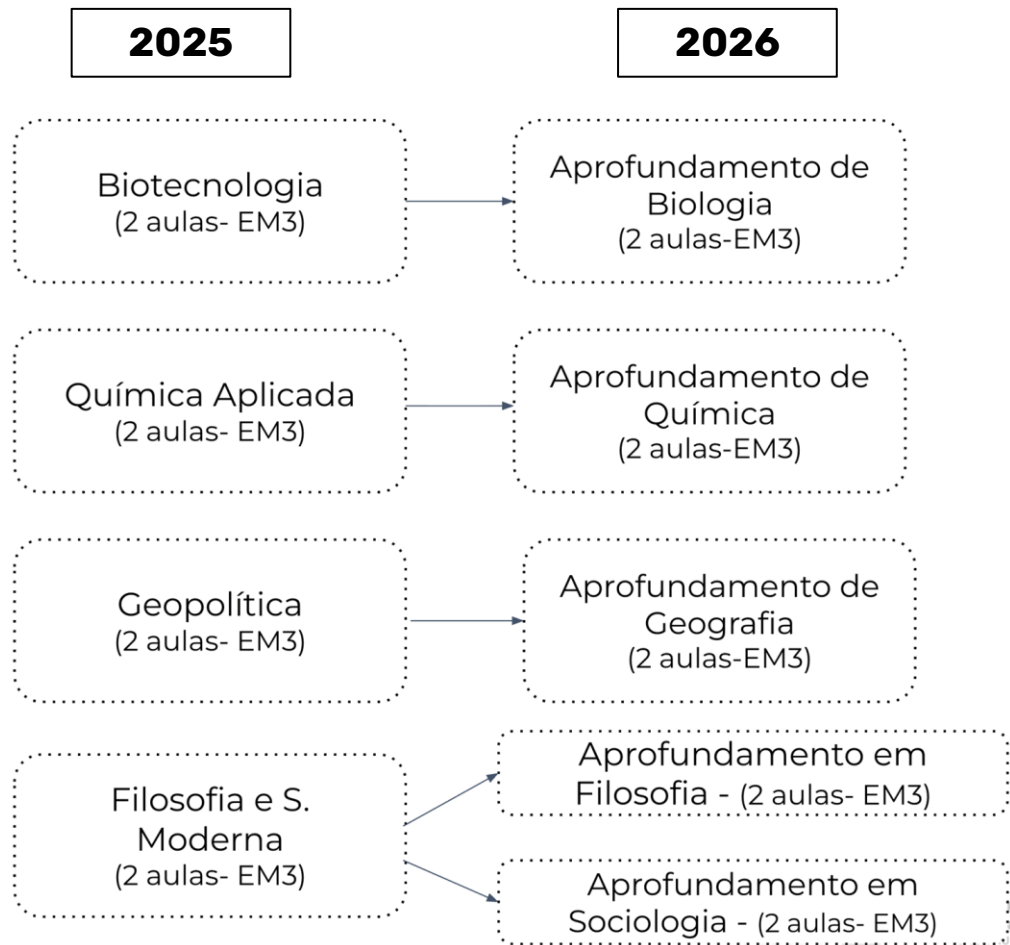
2025

2026

Biotecnologia
(2 aulas- EM3)

Aprofundamento de Biologia
(2 aulas-EM3)

Química Aplicada
(2 aulas- EM3)

Aprofundamento de Química
(2 aulas-EM3)

Geopolítica
(2 aulas- EM3)

Aprofundamento de Geografia
(2 aulas-EM3)

Filosofia e S. Moderna
(2 aulas- EM3)

Aprofundamento em Filosofia - (2 aulas- EM3)

Aprofundamento em Sociologia - (2 aulas- EM3)